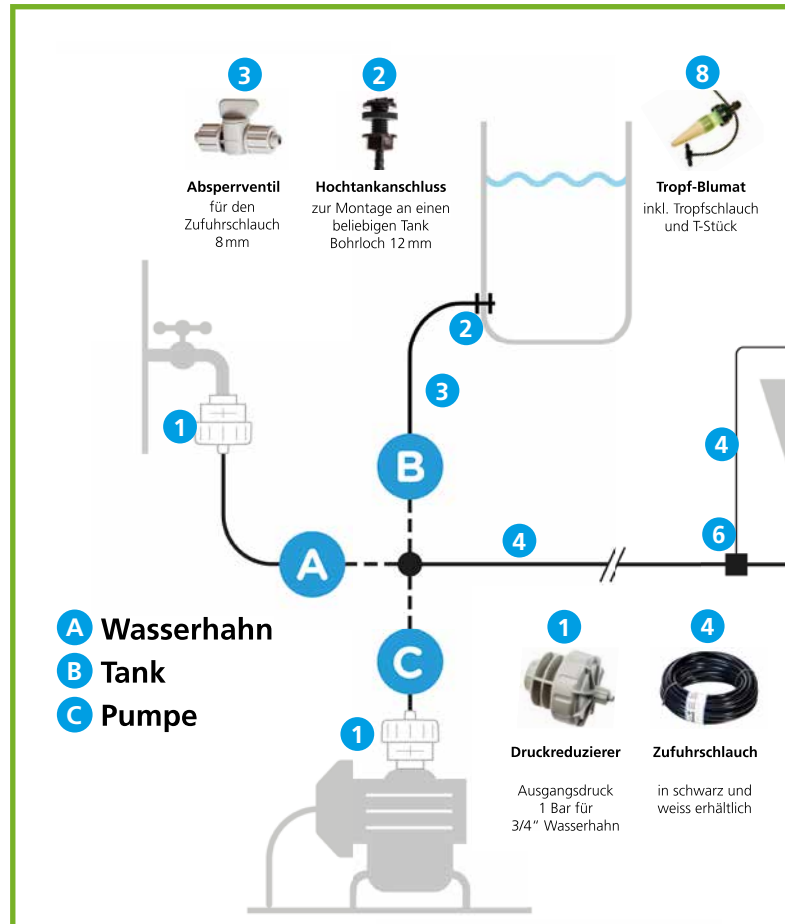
3

Absperrventil
für den Zufuhrschlauch 8 mm

2

Hochtankanschluss
zur Montage an einen beliebigen Tank Bohrloch 12 mm

8

Tropf-Blumat
inkl. Tropfschlauch und T-Stück

2

3

1

B

4

A

4

6

C

1

A Wasserhahn
B Tank
C Pumpe

1

Druckreduzierer

Ausgangsdruck 1 Bar für 3/4" Wasserhahn

4

Zufuhrschlauch

in schwarz und weiss erhältlich